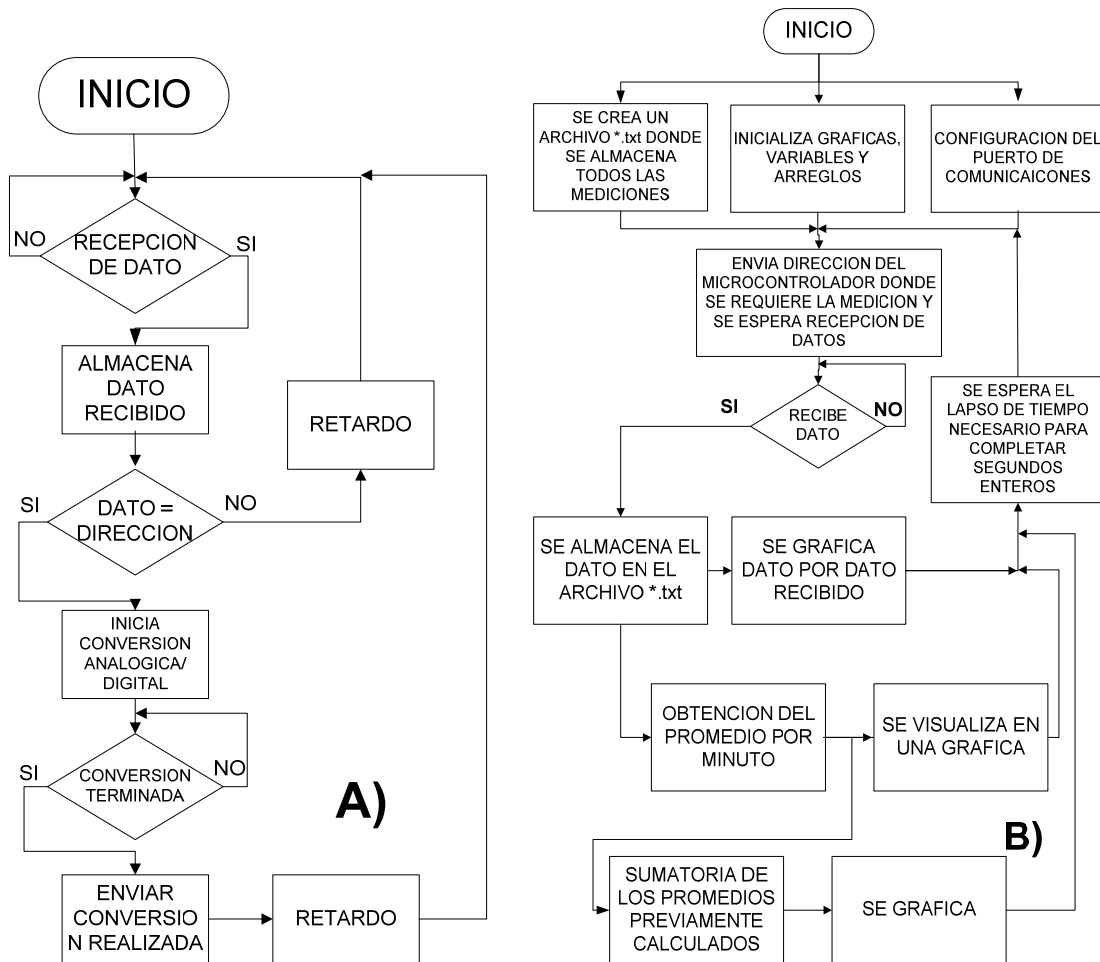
INICIO

NO

RECEPCION DE DATO

SI

ALMACENA DATO RECIBIDO

RETARDO

SI

DATO = DIRECCION

NO

INICIA CONVERSION ANALOGICA/ DIGITAL

SI

CONVERSION TERMINADA

NO

A)

ENVIAR CONVERSIO N REALIZADA

RETARDO

INICIO

SE CREA UN ARCHIVO *.txt DONDE SE ALMACENA TODOS LAS MEDICIONES

INICIALIZA GRAFICAS, VARIABLES Y ARREGLOS

CONFIGURACION DEL PUERTO DE COMUNICAICONES

ENVIA DIRECCION DEL MICROCONTROLADOR DONDE SE REQUIERE LA MEDICION Y SE ESPERA RECEPCION DE DATOS

SE ESPERA EL LAPSO DE TIEMPO NECESARIO PARA COMPLETAR SEGUNDOS ENTEROS

SI

RECIBE DATO

NO

SE ALMACENA EL DATO EN EL ARCHIVO *.txt

SE GRAFICA DATO POR DATO RECIBIDO

OBTENCION DEL PROMEDIO POR MINUTO

SE VISUALIZA EN UNA GRAFICA

B)

SUMATORIA DE LOS PROMEDIOS PREVIAMENTE CALCULADOS

SE GRAFICA